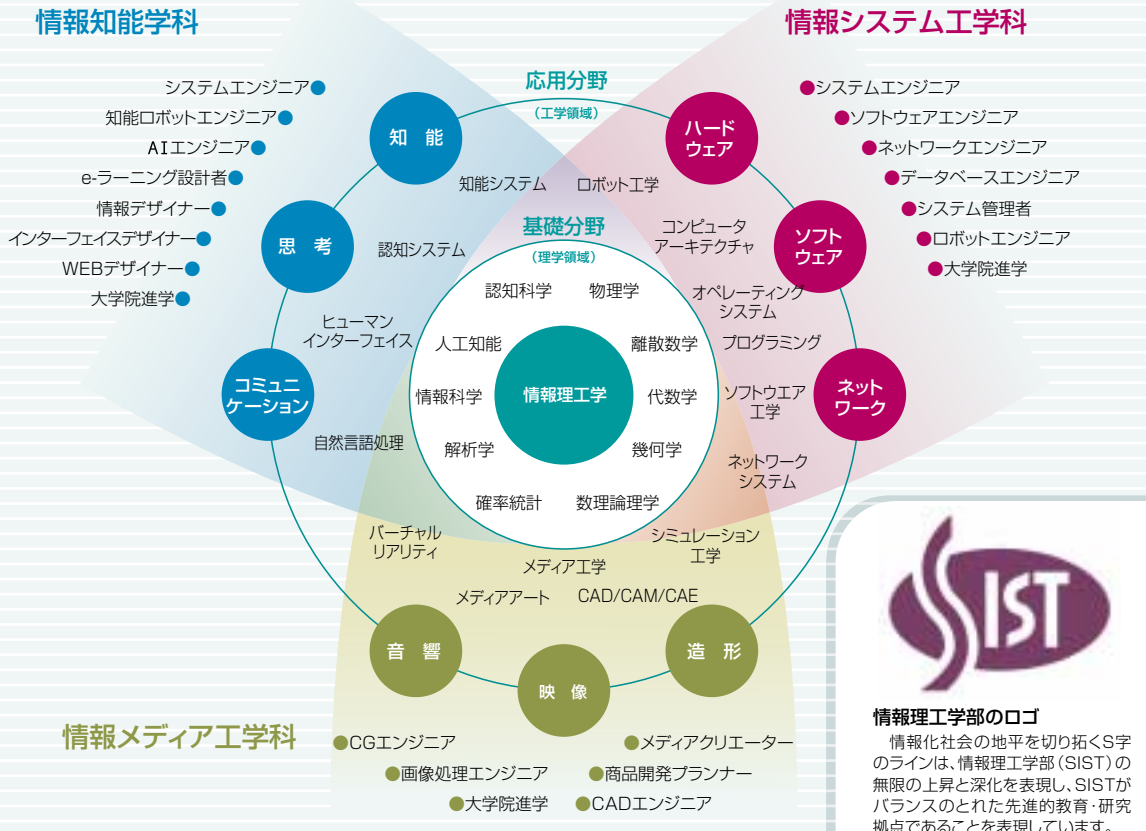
情報知能学科

システムエンジニア
知能ロボットエンジニア
AIエンジニア
e-ラーニング設計者
情報デザイナー
インターフェイスデザイナー
WEBデザイナー
大学院進学

情報システム工学科

システムエンジニア
ソフトウェアエンジニア
ネットワークエンジニア
データベースエンジニア
システム管理者
ロボットエンジニア
大学院進学

応用分野
(工学領域)

知能
思考
コミュニケーション
ハードウェア
ソフトウェア
ネットワーク
音響
映像
造形

知能システム
ロボット工学
認知システム
コンピュータアーキテクチャ
オペレーティングシステム
ヒューマンインターフェイス
プログラミング
ソフトウエア工学
自然言語処理
ネットワークシステム
バーチャルリアリティ
シミュレーション工学
メディア工学
メディアアート
CAD/CAM/CAE

基礎分野
(理学領域)

認知科学
物理学
人工知能
離散数学
情報科学
情報理工学
代数学
解析学
幾何学
確率統計
数理論理学

情報メディア工学科

CGエンジニア
画像処理エンジニア
大学院進学
メディアクリエーター
商品開発プランナー
CADエンジニア

SIST

情報理工学部のロゴ
情報化社会の地平を切り拓くS字のラインは、情報理工学部(SIST)の無限の上昇と深化を表現し、SISTがバランスのとれた先進的教育･研究拠点であることを表現しています。